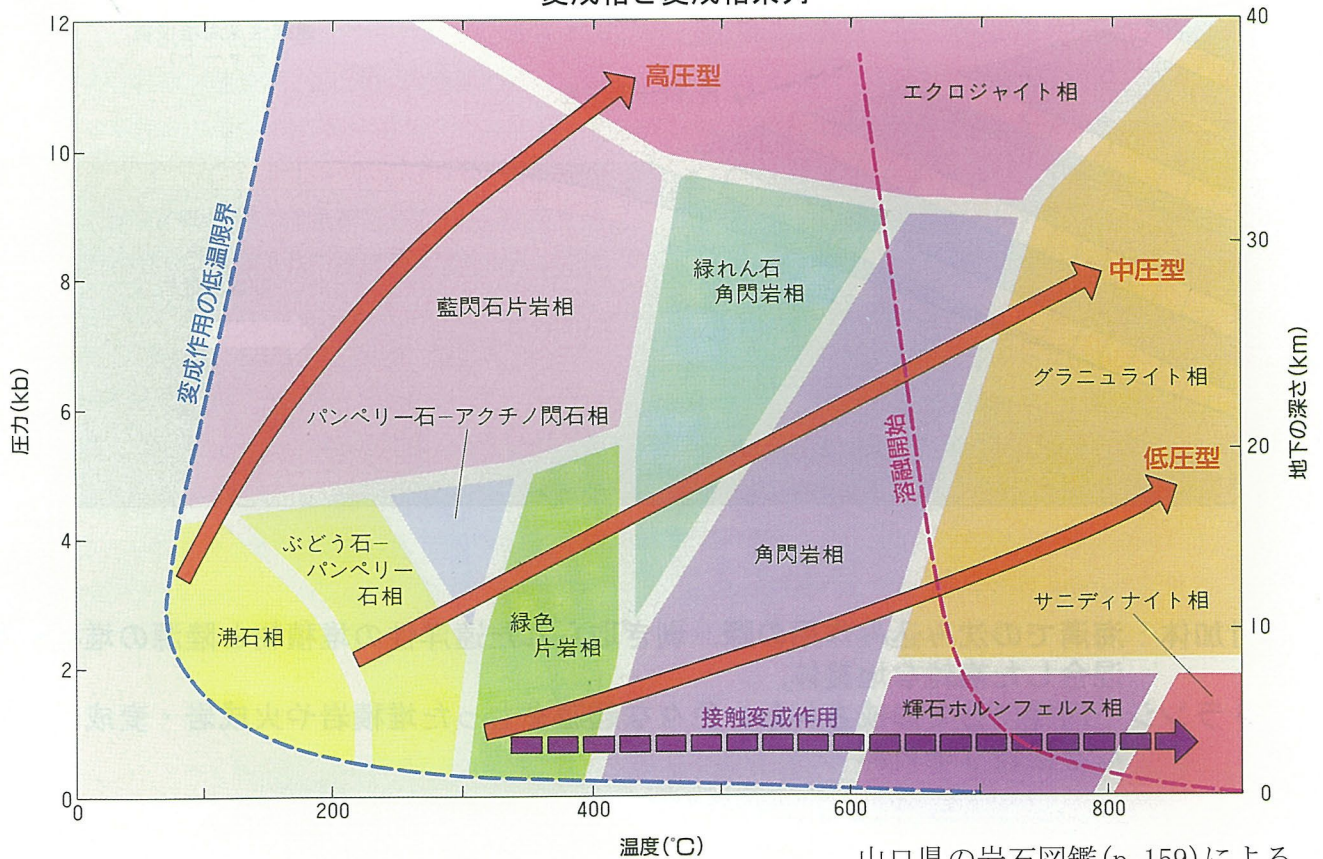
変成相と変成相系列

12
10
8
6
4
2
0

圧力(kb)

変成作用の低温限界

高圧型

エクロジャイト相

緑れん石
角閃岩相

中圧型

藍閃石片岩相

グラニュライト相

パンペリー石–アクチノ閃石相

溶融開始

低圧型

ぶどう石–
パンペリー
石相

角閃岩相

サニディナイト相

沸石相

緑色
片岩相

接触変成作用

輝石ホルンフェルス相

0
200
400
600
800

温度(°C)

40
30
20
10
0

地下の深さ(km)

山口県の岩石図鑑(p. 159)による